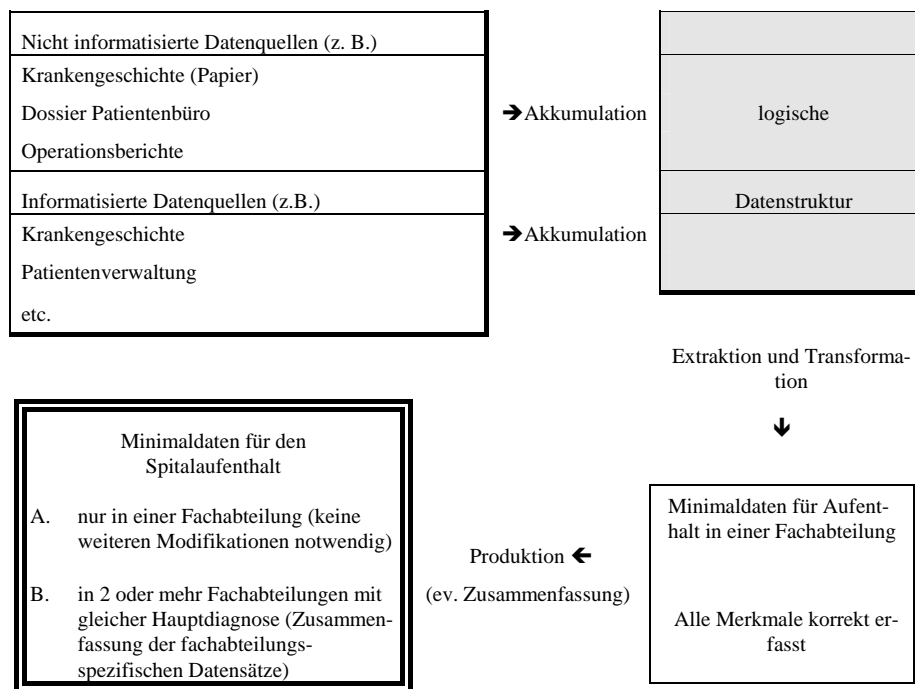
Nicht informatisierte Datenquellen (z. B.)
Krankengeschichte (Papier)
Dossier Patientenbüro
Operationsberichte
Informatisierte Datenquellen (z.B.)
Krankengeschichte
Patientenverwaltung
etc.

➔Akkumulation

➔Akkumulation

logische

Datenstruktur

Extraktion und Transformation

🡣

Minimaldaten für Aufenthalt in einer Fachabteilung

Alle Merkmale korrekt erfasst

Produktion 🡠

(ev. Zusammenfassung)

Minimaldaten für den Spitalaufenthalt

A. nur in einer Fachabteilung (keine weiteren Modifikationen notwendig)

B. in 2 oder mehr Fachabteilungen mit gleicher Hauptdiagnose (Zusammenfassung der fachabteilungsspezifischen Datensätze)